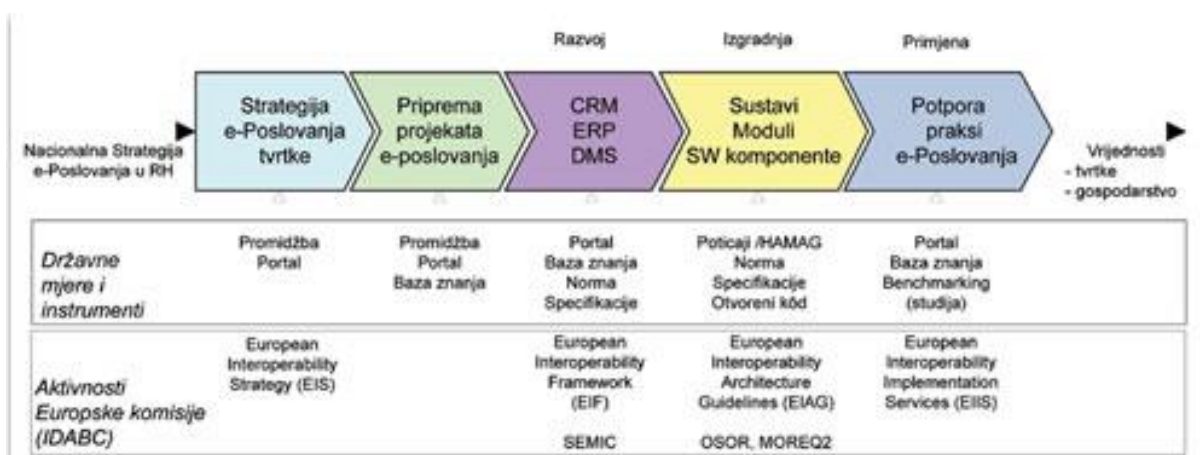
Razvoj

Izgradnja

Primjena

Nacionalna Strategija e-Poslovanja u RH

Strategija e-Poslovanja tvrtke

Priprema projekata e-poslovanja

CRM ERP DMS

Sustavi Moduli SW komponente

Potpora praksi e-Poslovanja

Vrijednosti
- tvrtke
- gospodarstvo

| Državne mjere i instrumenti | Promidžba Portal | Promidžba Portal Baza znanja | Portal Baza znanja Norma Specifikacije | Poticaji /HAMAG Norma Specifikacije Otvoreni kôd | Portal Baza znanja Benchmarking (studija) |
|---|---|---|---|---|---|
| Aktivnosti Europske komisije (IDABC) | European Interoperability Strategy (EIS) | | European Interoperability Framework (EIF) SEMIC | European Interoperability Architecture Guidelines (EIAG) OSOR, MOREQ2 | European Interoperability Implementation Services (EIIS) |